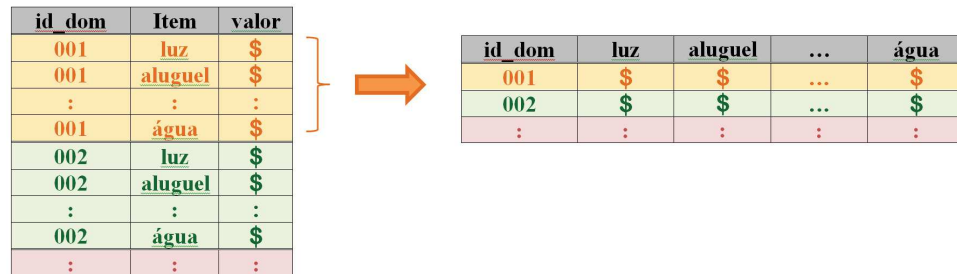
| id_dom | Item | valor |
|---|---|---|
| 001 | luz | $ |
| 001 | aluguel | $ |
| : | : | : |
| 001 | água | $ |
| 002 | luz | $ |
| 002 | aluguel | $ |
| : | : | : |
| 002 | água | $ |
| : | : | : |

| id_dom | luz | aluguel | … | água |
|---|---|---|---|---|
| 001 | $ | $ | … | $ |
| 002 | $ | $ | … | $ |
| : | : | : | : | : |